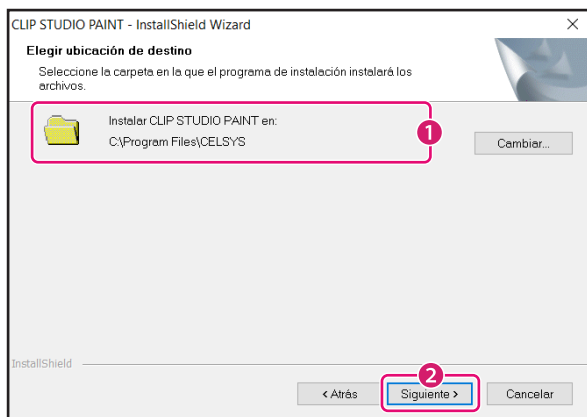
CLIP STUDIO PAINT - InstallShield Wizard

Elegir ubicación de destino

Seleccione la carpeta en la que el programa de instalación instalará los archivos.

Instalar CLIP STUDIO PAINT en:
C:\Program Files\CELSYS

1

Cambiar...

InstallShield

2

< Atrás

Siguiente >

Cancelar